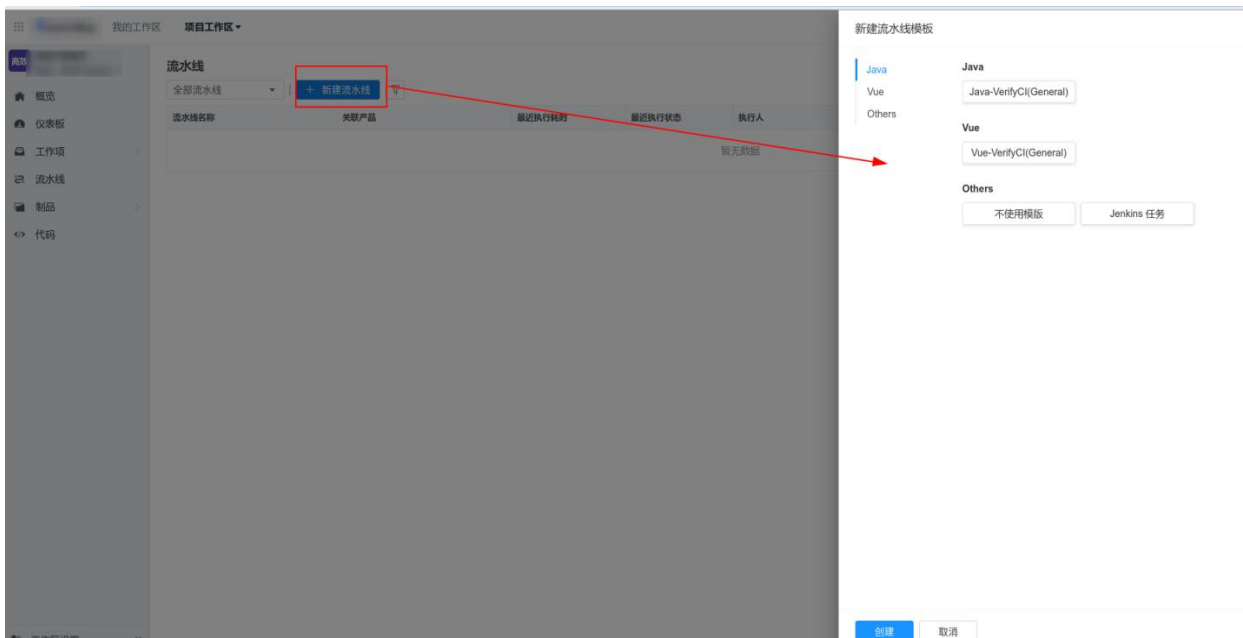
我的工作区 项目工作区 ▾

高效

概览
仪表板
工作项
流水线
制品
代码

流水线
全部流水线
+ 新建流水线

| 流水线名称 | 关联产品 | 最近执行耗时 | 最近执行状态 | 执行人 |
|---|---|---|---|---|
| 暂无数据 | | | | |

新建流水线模板

Java
Vue
Others

Java
Java-VerifyCI(General)

Vue
Vue-VerifyCI(General)

Others
不使用模版
Jenkins 任务

创建 取消